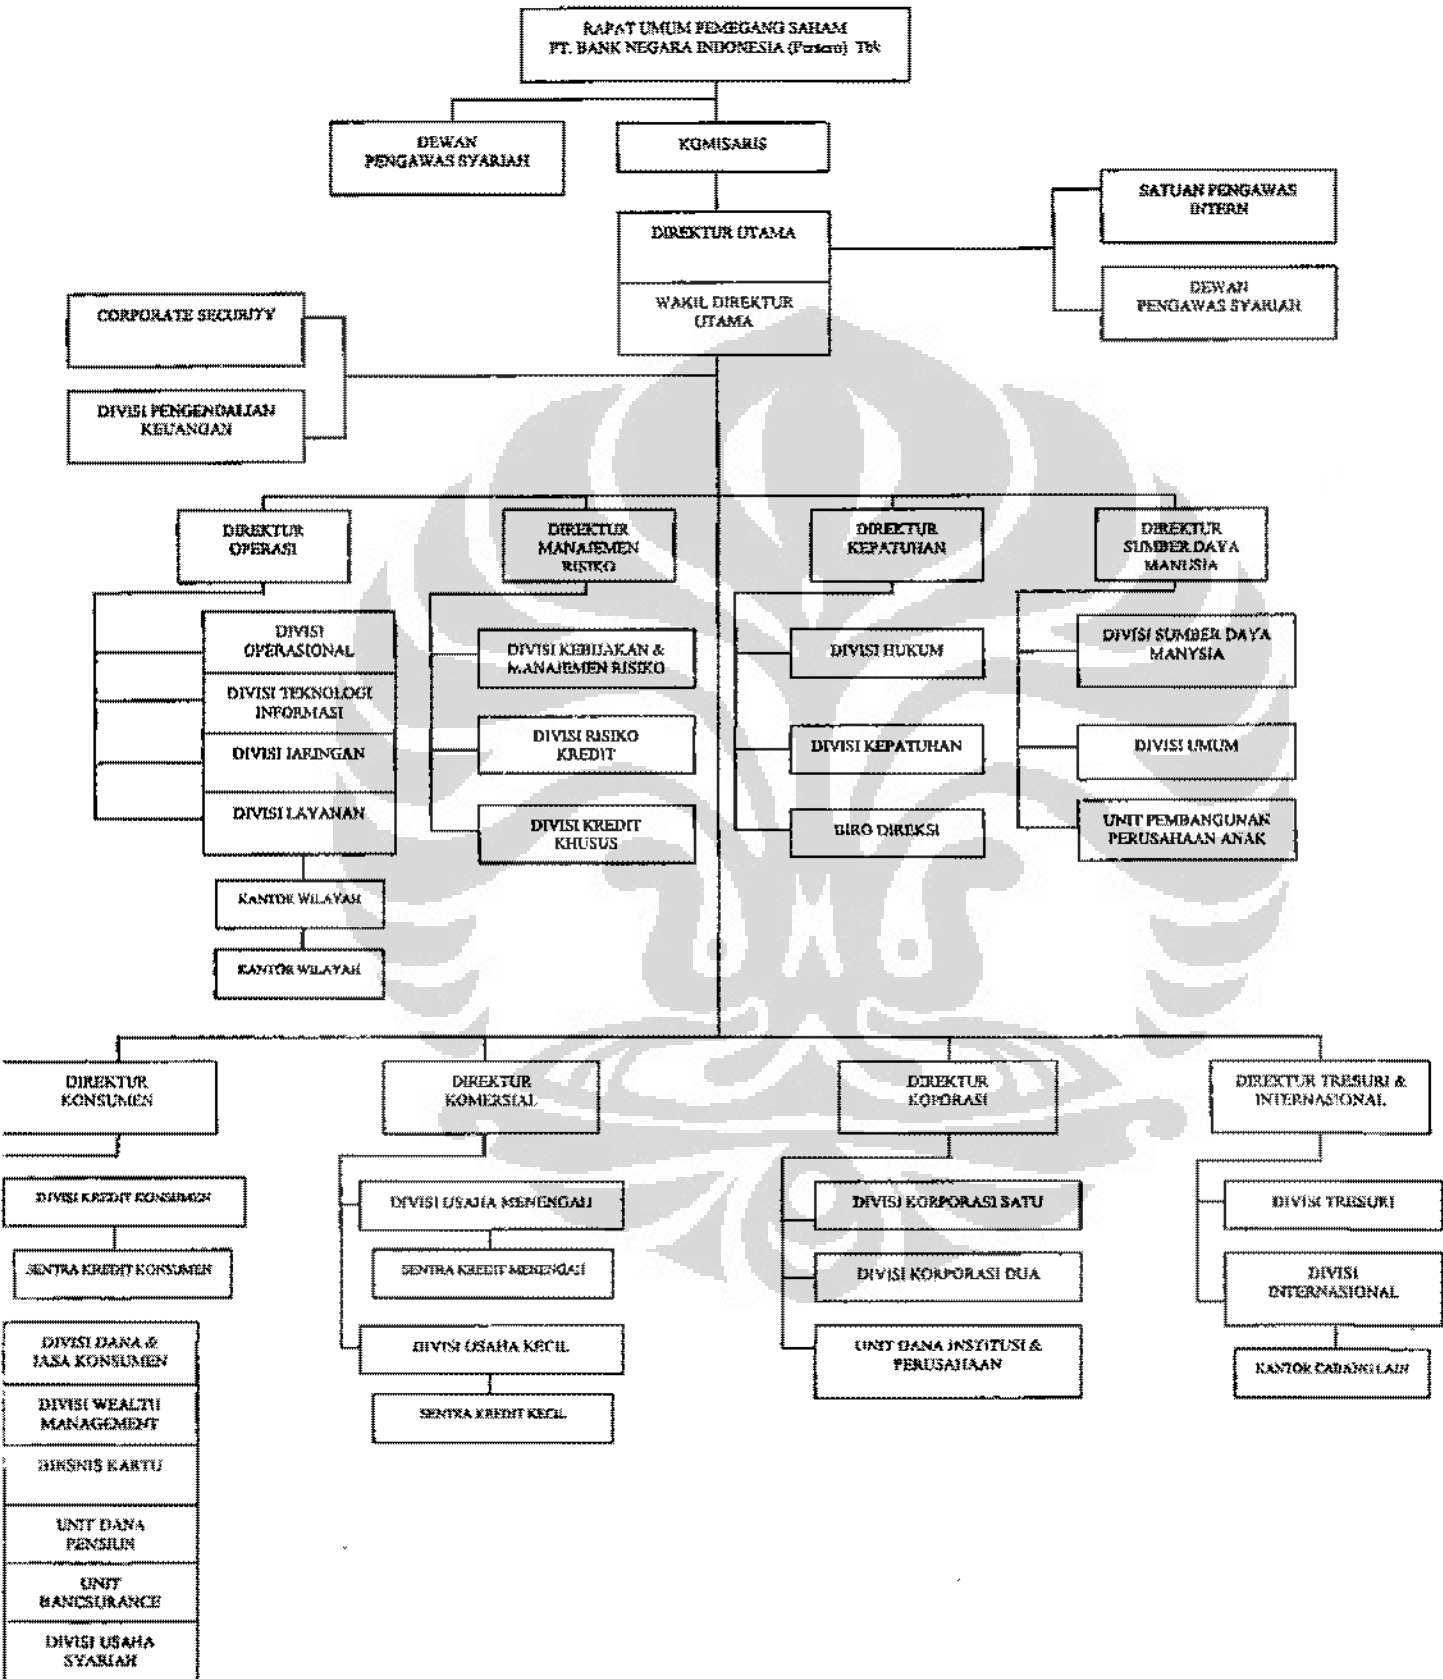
RAPAT UMUM PEMEGANG SAHAM
PT. BANK NEGARA INDONESIA (Persero) Tbk

DEWAN PENGAWAS SYARIAH

KOMISARIS

SATUAN PENGAWAS INTERN

DEWAN PENGAWAS SYARIAH

DIREKTUR UTAMA

WAKIL DIREKTUR UTAMA

CORPORATE SECURITY

DIVISI PENGENDALIAN KEUANGAN

DIREKTUR OPERASI

DIREKTUR MANAJEMEN RISIKO

DIREKTUR KEPATUHAN

DIREKTUR SUMBER DAYA MANUSIA

DIVISI OPERASIONAL

DIVISI TEKNOLOGI INFORMASI

DIVISI JARINGAN

DIVISI LAYANAN

KANTOR WILAYAH

KANTOR WILAYAH

DIVISI KEBIJAKAN & MANAJEMEN RISIKO

DIVISI RISIKO KREDIT

DIVISI KREDIT KHUSUS

DIVISI HUKUM

DIVISI KEPATUHAN

BIRO DIREKSI

DIVISI SUMBER DAYA MANYSIA

DIVISI UMUM

UNIT PEMBANGUNAN PERUSAHAAN ANAK

DIREKTUR KONSUMEN

DIREKTUR KOMERSIAL

DIREKTUR KORPORASI

DIREKTUR TRESURI & INTERNASIONAL

DIVISI KREDIT KONSUMEN

SENTRA KREDIT KONSUMEN

DIVISI DANA & JASA KONSUMEN

DIVISI WEALTH MANAGEMENT

BISNIS KARTU

UNIT DANA PENSIUN

UNIT BANCSURANCE

DIVISI USAHA SYARIAH

DIVISI USAHA MENENGAH

SENTRA KREDIT MENENGAH

DIVISI USAHA KECIL

SENTRA KREDIT KECIL

DIVISI KORPORASI SATU

DIVISI KORPORASI DUA

UNIT DANA INSTITUSI & PERUSAHAAN

DIVISI TRESURI

DIVISI INTERNASIONAL

KANTOR CABANG LUAR